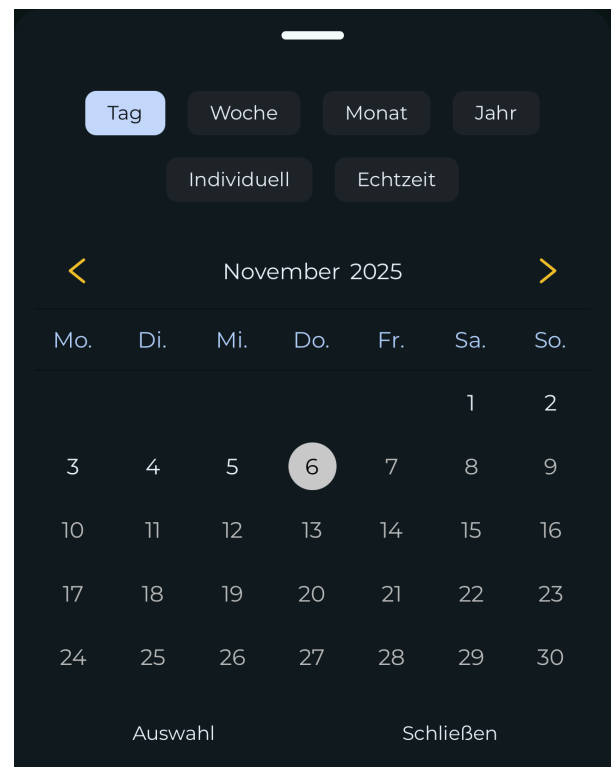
Tag Woche Monat Jahr
Individuell Echtzeit

November 2025

| Mo. | Di. | Mi. | Do. | Fr. | Sa. | So. |
|---|---|---|---|---|---|---|
| | | | | | 1 | 2 |
| 3 | 4 | 5 | 6 | 7 | 8 | 9 |
| 10 | 11 | 12 | 13 | 14 | 15 | 16 |
| 17 | 18 | 19 | 20 | 21 | 22 | 23 |
| 24 | 25 | 26 | 27 | 28 | 29 | 30 |

Auswahl Schließen